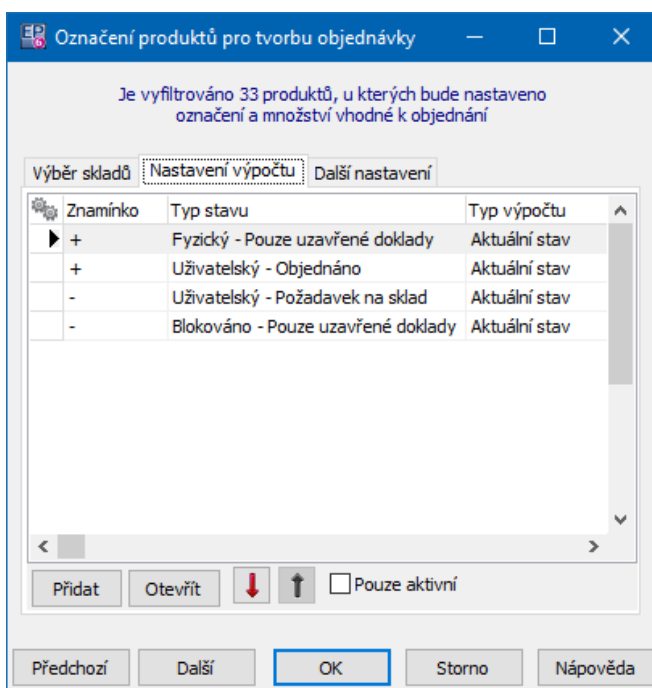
Označení produktů pro tvorbu objednávky

Je vyfiltrováno 33 produktů, u kterých bude nastaveno označení a množství vhodné k objednání

Výběr skladů | Nastavení výpočtu | Další nastavení

| Znamínko | Typ stavu | Typ výpočtu |
|---|---|---|
| + | Fyzický - Pouze uzavřené doklady | Aktuální stav |
| + | Uživatelský - Objednáno | Aktuální stav |
| - | Uživatelský - Požadavek na sklad | Aktuální stav |
| - | Blokováno - Pouze uzavřené doklady | Aktuální stav |

Přidat | Otevřít | Pouze aktivní

Předchozí | Další | OK | Storno | Nápověda